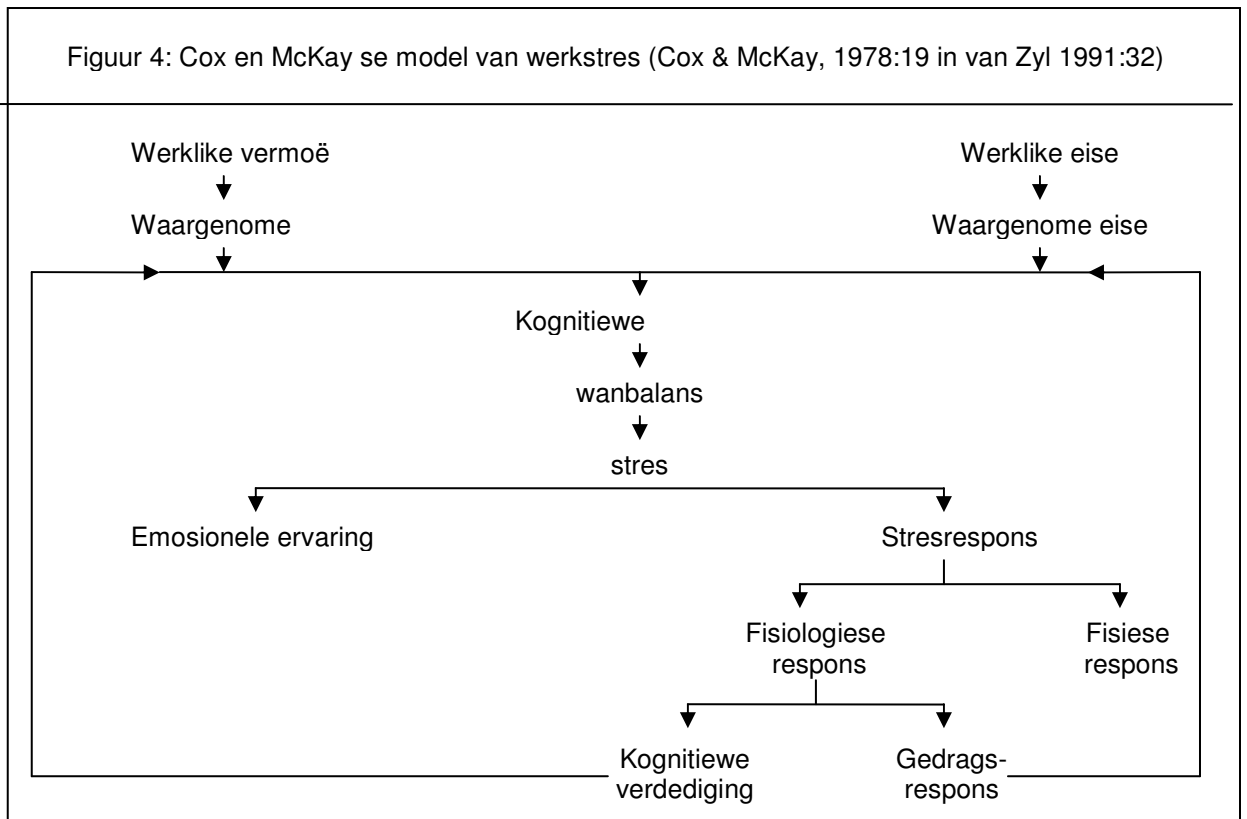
Figuur 4: Cox en McKay se model van werkstres (Cox & McKay, 1978:19 in van Zyl 1991:32)

Werklike vermoë

Waargenome

Werklike eise

Waargenome eise

Kognitiewe

wanbalans

stres

Emosionele ervaring

Stresrespons

Fisiologiese respons

Fisiese respons

Kognitiewe verdediging

Gedragsrespons